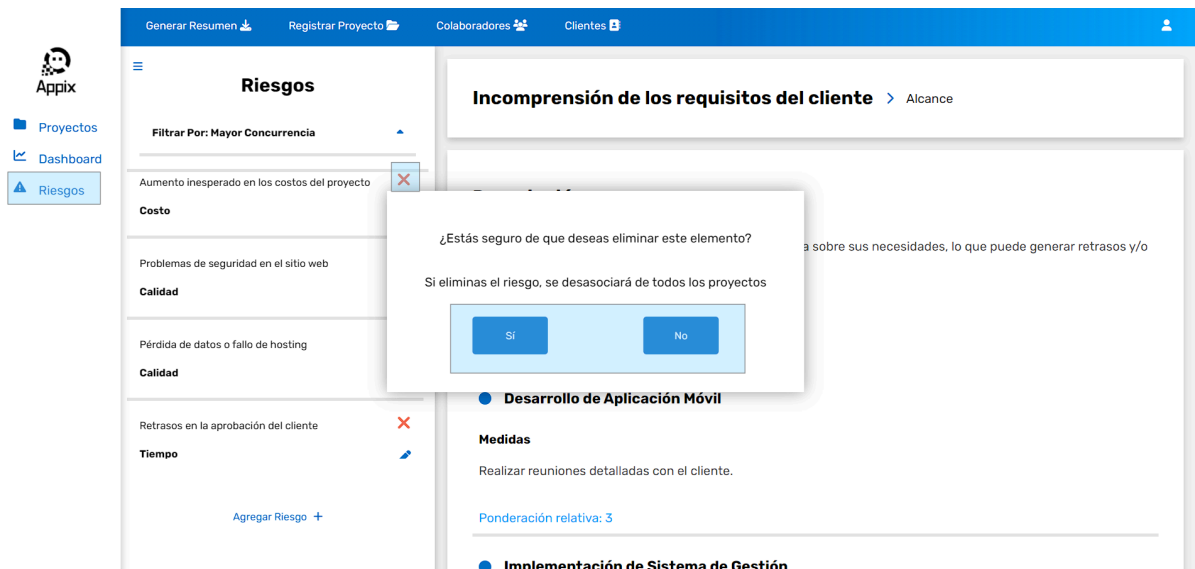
Generar Resumen Registrar Proyecto Colaboradores Clientes

Appix

Proyectos
Dashboard
Riesgos

Riesgos

Filtrar Por: Mayor Concurrencia

Aumento inesperado en los costos del proyecto
Costo

Problemas de seguridad en el sitio web
Calidad

Pérdida de datos o fallo de hosting
Calidad

Retrasos en la aprobación del cliente
Tiempo

Agregar Riesgo +

Incomprensión de los requisitos del cliente > Alcance

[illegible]

a sobre sus necesidades, lo que puede generar retrasos y/o

¿Estás seguro de que deseas eliminar este elemento?

Si eliminas el riesgo, se desasociará de todos los proyectos

Sí

No

Desarrollo de Aplicación Móvil

Medidas

Realizar reuniones detalladas con el cliente.

Ponderación relativa: 3

Implementación de Sistema de Gestión